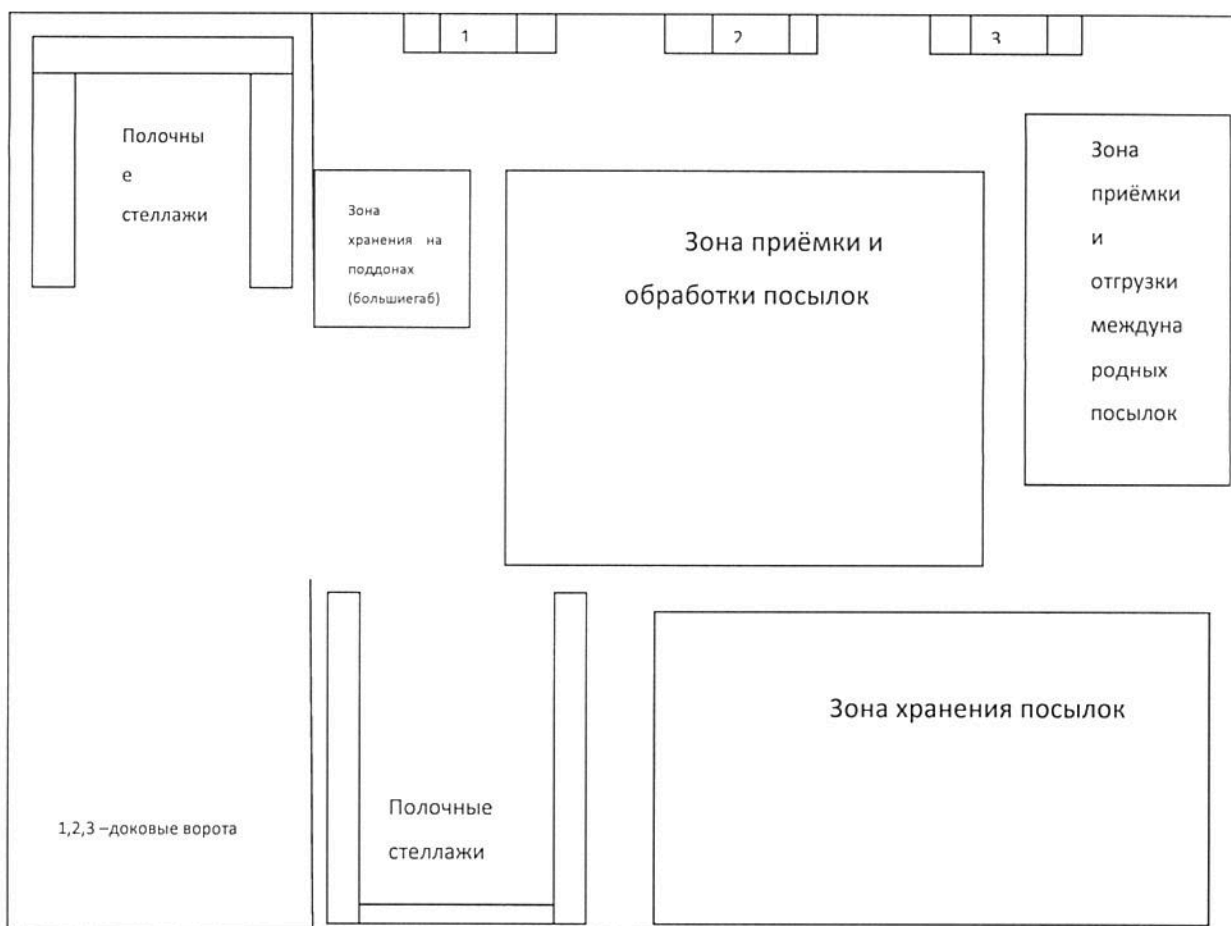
1

2

3

Полочные стеллажи

Зона хранения на поддонах (большиегаб)

Зона приёмки и обработки посылок

Зона приёмки и отгрузки международных посылок

Зона хранения посылок

Полочные стеллажи

1,2,3 –доковые ворота